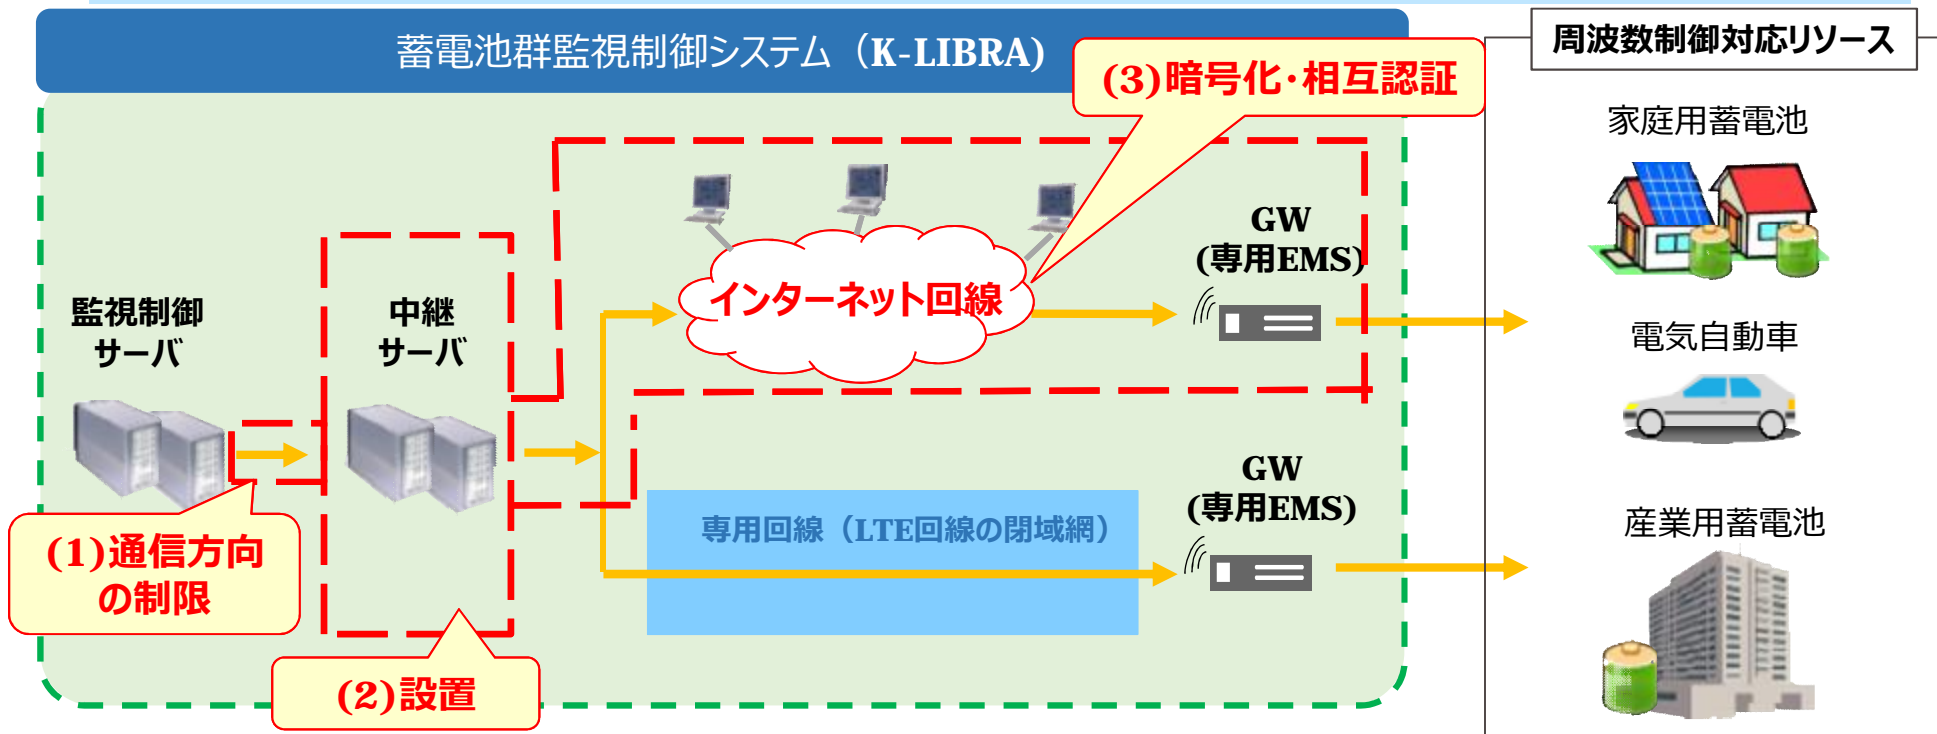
蓄電池群監視制御システム（K-LIBRA）

(3)暗号化・相互認証

周波数制御対応リソース

家庭用蓄電池

GW
(専用EMS)

監視制御
サーバ

中継
サーバ

インターネット回線

電気自動車

GW
(専用EMS)

専用回線（LTE回線の閉域網）

産業用蓄電池

(1)通信方向
の制限

(2)設置